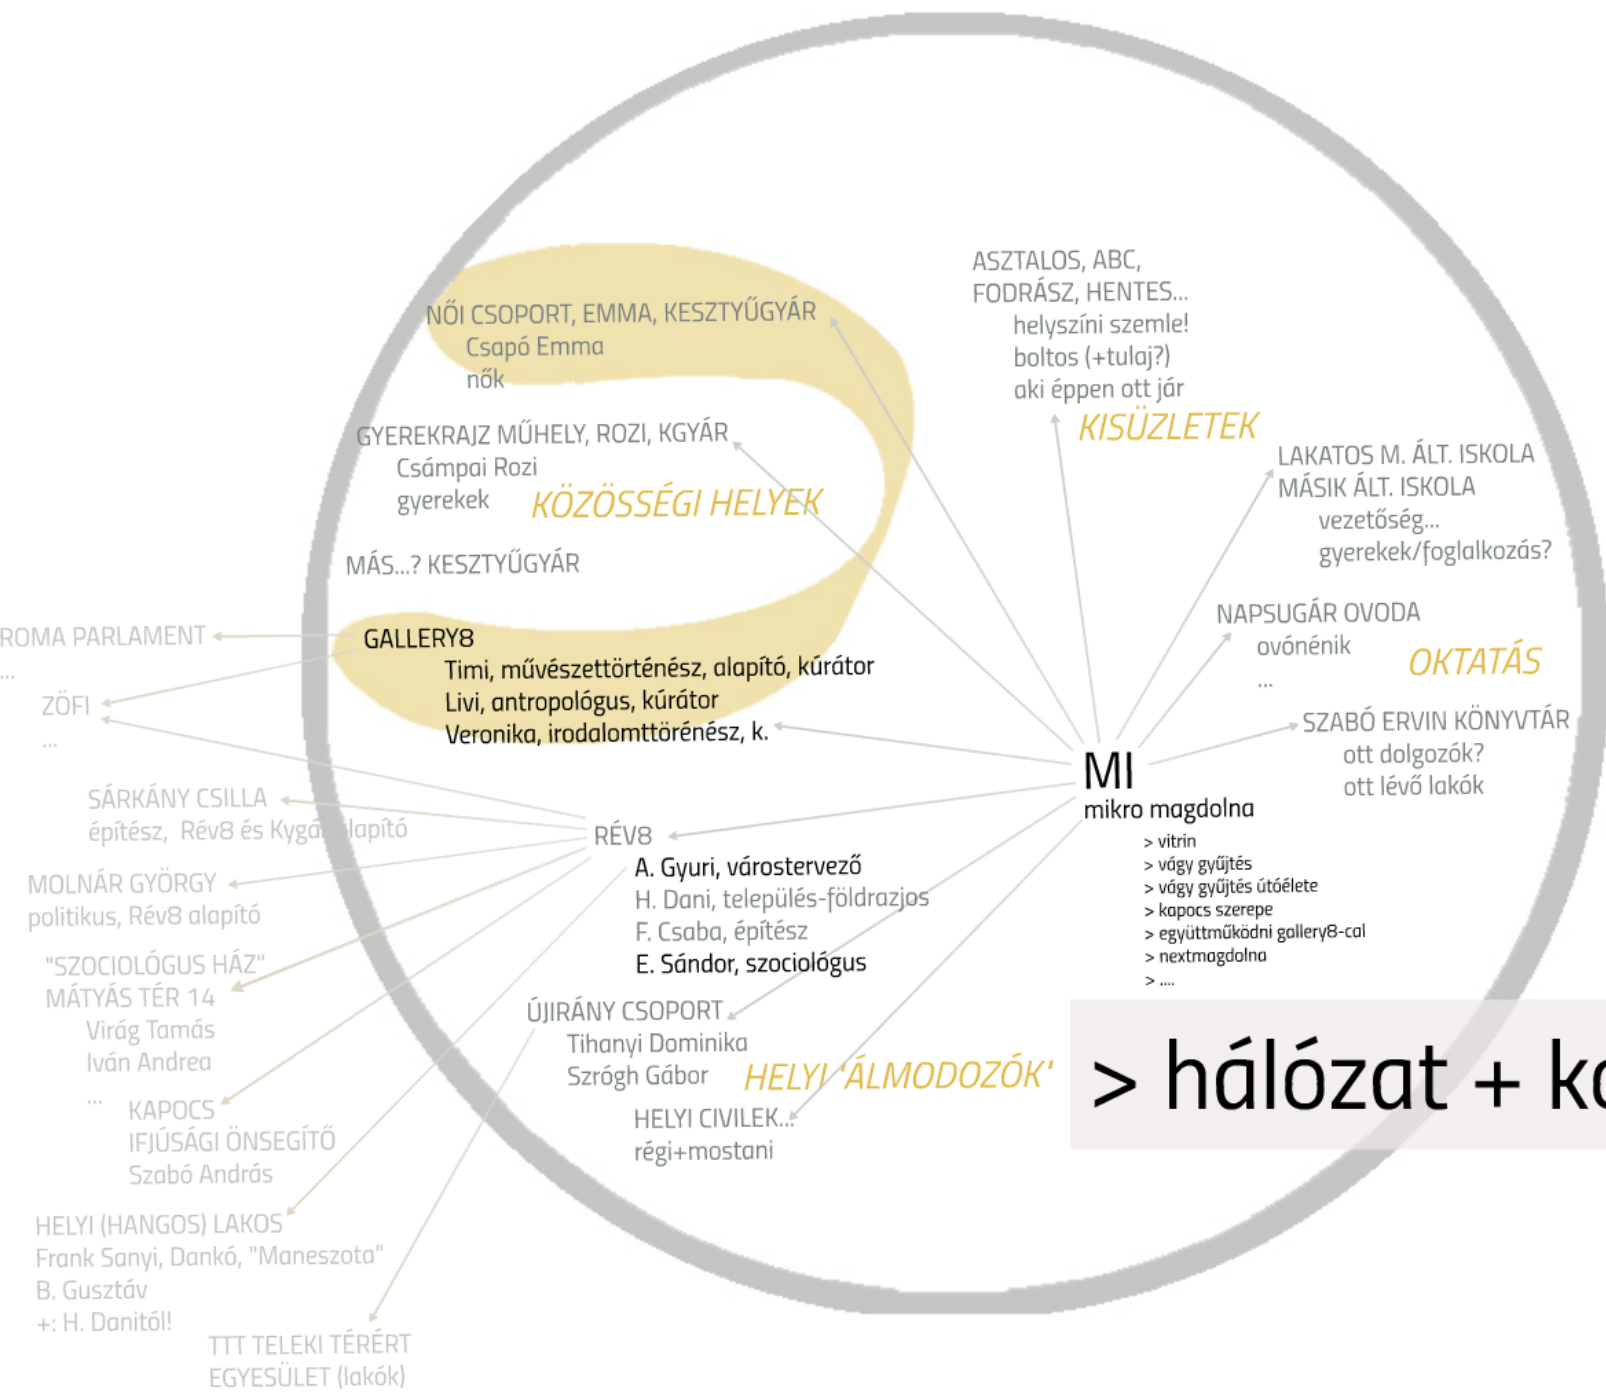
NŐI CSOPORT, EMMA, KESZTYŰGYÁR
Csapó Emma
nők

GYEREKRAJZ MŰHELY, ROZI, KGYÁR
Csámpai Rozi
gyerekek

KÖZÖSSÉGI HELYEK

MÁS...? KESZTYŰGYÁR

GALLERY8
Timi, művészettörténész, alapító, kúrátor
Livi, antropológus, kúrátor
Veronika, irodalomttörénész, k.

ASZTALOS, ABC,
FODRÁSZ, HENTES...
helyszíni szemle!
boltos (+tulaj?)
aki éppen ott jár

KISÜZLETEK

LAKATOS M. ÁLT. ISKOLA
MÁSIK ÁLT. ISKOLA
vezetőség...
gyerekek/foglalkozás?

NAPSUGÁR OVODA
ovónénik
...

OKTATÁS

SZABÓ ERVIN KÖNYVTÁR
ott dolgozók?
ott lévő lakók

ROMA PARLAMENT
...

ZÖFI
...

SÁRKÁNY CSILLA
építész, Rév8 és Kygá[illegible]alapító

MOLNÁR GYÖRGY
politikus, Rév8 alapító

"SZOCIOLÓGUS HÁZ"
MÁTYÁS TÉR 14
Virág Tamás
Iván Andrea
...

KAPOCS
IFJÚSÁGI ÖNSEGÍTŐ
Szabó András

HELYI (HANGOS) LAKOS
Frank Sanyi, Dankó, "Maneszota"
B. Gusztáv
+: H. Danitól!

TTT TELEKI TÉRÉRT
EGYESÜLET (lakók)

RÉV8
A. Gyuri, várostervező
H. Dani, település-földrazjos
F. Csaba, építész
E. Sándor, szociológus

ÚJIRÁNY CSOPORT
Tihanyi Dominika
Szrógh Gábor

HELYI 'ÁLMODOZÓK'

HELYI CIVILEK...
régi+mostani

MI
mikro magdolna
> vitrin
> vágy gyűjtés
> vágy gyűjtés útóélete
> kapocs szerepe
> együttműködni gallery8-cal
> nextmagdolna
> ....

> hálózat + ko